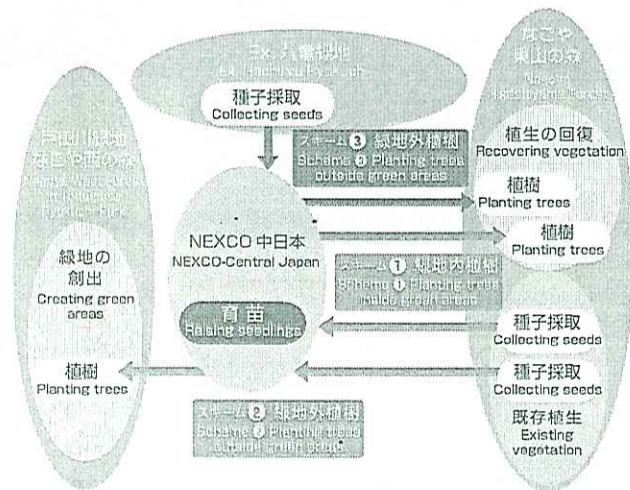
Ex.八幡緑地
Ex.Hachiman Ryokuchi

種子採取
Collecting seeds

スキーム ③ 緑地外植樹
Scheme ③ Planting trees outside green areas

なごや東山の森
Nagoya Higashiyama Forest

植生の回復
Recovering vegetation

植樹
Planting trees

植樹
Planting trees

戸田川緑地 なごや西の森
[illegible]

NEXCO 中日本
NEXCO-Central Japan

緑地の創出
Creating green areas

スキーム ① 緑地内植樹
Scheme ① Planting trees inside green areas

育苗
Raising seedlings

種子採取
Collecting seeds

種子採取
Collecting seeds

植樹
Planting trees

スキーム ② 緑地外植樹
Scheme ② Planting trees outside green areas

既存植生
Existing vegetation